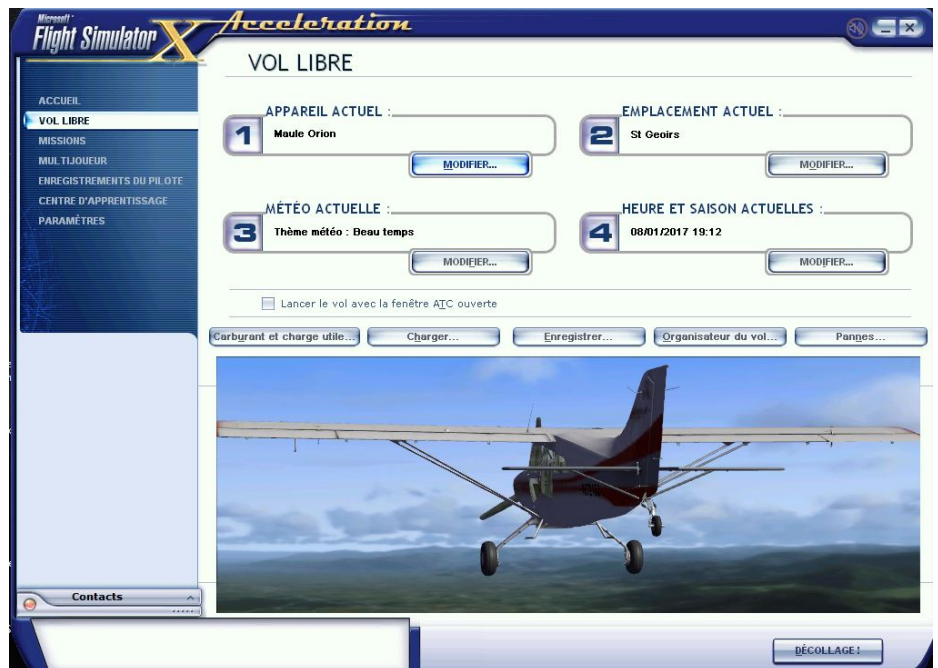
Microsoft Flight Simulator X Acceleration

VOL LIBRE

ACCUEIL
VOL LIBRE
MISSIONS
MULTIJOUEUR
ENREGISTREMENTS DU PILOTE
CENTRE D'APPRENTISSAGE
PARAMÈTRES

APPAREIL ACTUEL :
1
Maule Orion
MODIFIER...

EMPLACEMENT ACTUEL :
2
St Geoirs
MODIFIER...

MÉTÉO ACTUELLE :
3
Thème météo : Beau temps
MODIFIER...

HEURE ET SAISON ACTUELLES :
4
08/01/2017 19:12
MODIFIER...

Lancer le vol avec la fenêtre ATC ouverte

Carburant et charge utile...
Charger...
Enregistrer...
Organisateur du vol...
Pannes...

Contacts

DÉCOLLAGE !